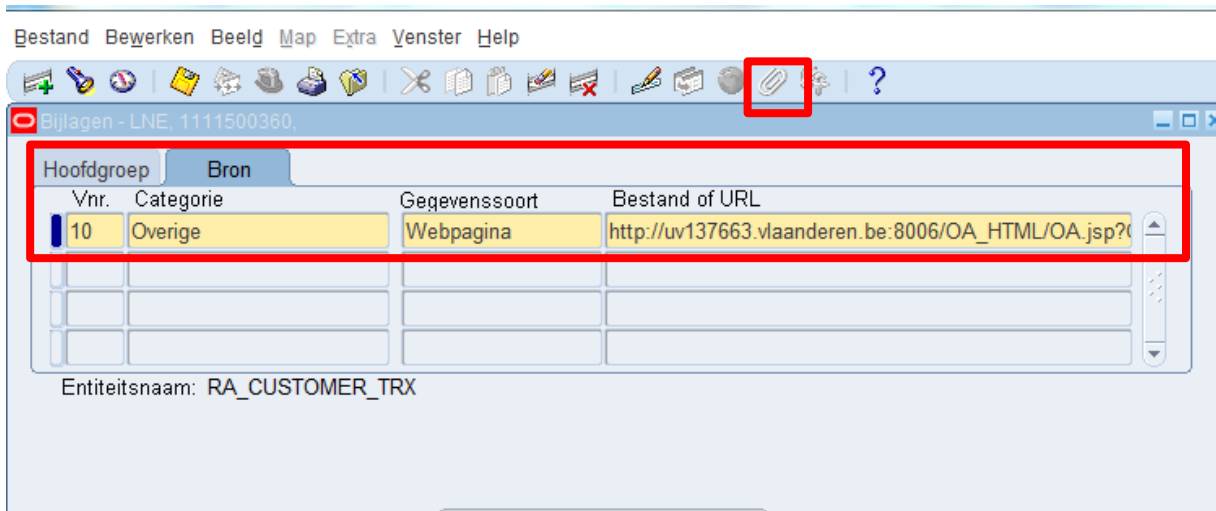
Bestand Bewerken Beeld Map Extra Venster Help

?

Bijlagen - LNE, 1111500360,

Hoofdgroep Bron

| Vnr. | Categorie | Gegevenssoort | Bestand of URL |
|---|---|---|---|
| 10 | Overige | Webpagina | http://uv137663.vlaanderen.be:8006/OA_HTML/OA.jsp?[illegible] |
| | | | |
| | | | |
| | | | |

Entiteitsnaam: RA_CUSTOMER_TRX